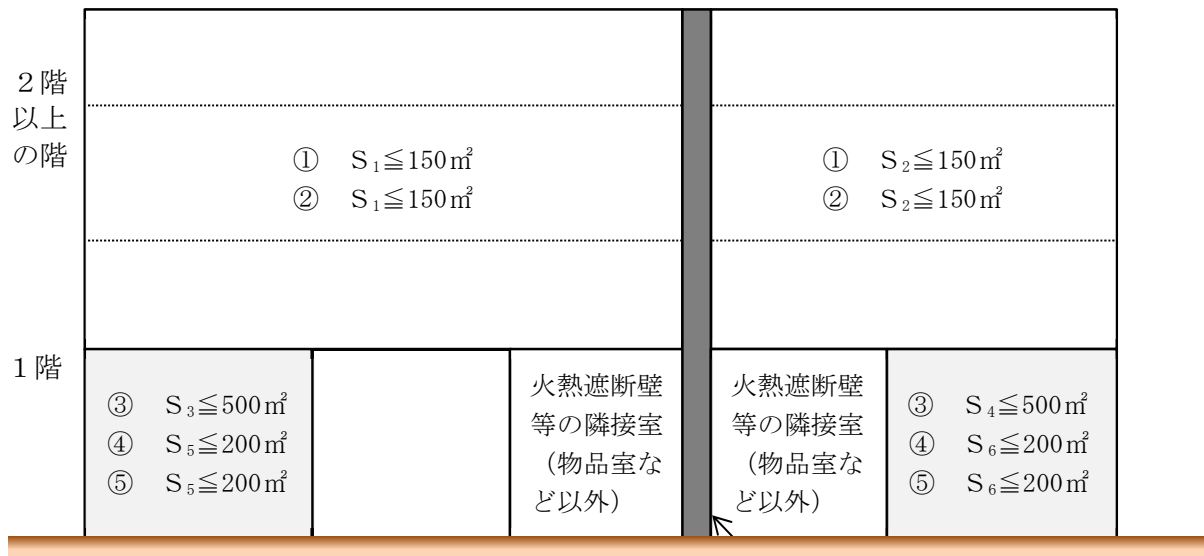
２階以上の階

①　$S_1 \leqq 150$㎡
②　$S_1 \leqq 150$㎡

①　$S_2 \leqq 150$㎡
②　$S_2 \leqq 150$㎡

１階

③　$S_3 \leqq 500$㎡
④　$S_5 \leqq 200$㎡
⑤　$S_5 \leqq 200$㎡

火熱遮断壁等の隣接室（物品室など以外）

火熱遮断壁等の隣接室（物品室など以外）

③　$S_4 \leqq 500$㎡
④　$S_6 \leqq 200$㎡
⑤　$S_6 \leqq 200$㎡